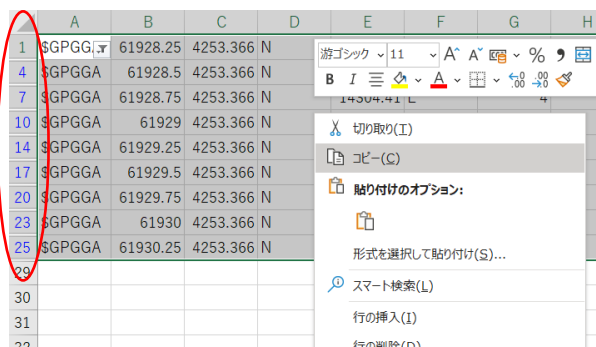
|  | A | B | C | D | E | F | G | H |
|---|---|---|---|---|---|---|---|---|
| 1 | $GPGG | 61928.25 | 4253.366 | N |  |  |  |  |
| 4 | $GPGGA | 61928.5 | 4253.366 | N |  |  |  |  |
| 7 | $GPGGA | 61928.75 | 4253.366 | N | 14304.41 | E |  | 4 |
| 10 | $GPGGA | 61929 | 4253.366 | N |  |  |  |  |
| 14 | $GPGGA | 61929.25 | 4253.366 | N |  |  |  |  |
| 17 | $GPGGA | 61929.5 | 4253.366 | N |  |  |  |  |
| 20 | $GPGGA | 61929.75 | 4253.366 | N |  |  |  |  |
| 23 | $GPGGA | 61930 | 4253.366 | N |  |  |  |  |
| 25 | $GPGGA | 61930.25 | 4253.366 | N |  |  |  |  |
| 29 |  |  |  |  |  |  |  |  |
| 30 |  |  |  |  |  |  |  |  |
| 31 |  |  |  |  |  |  |  |  |
| 32 |  |  |  |  |  |  |  |  |

游ゴシック 11 A A % 9
B I A

切り取り(T)
コピー(C)
貼り付けのオプション:
形式を選択して貼り付け(S)...
スマート検索(L)
行の挿入(I)
行の削除(D)